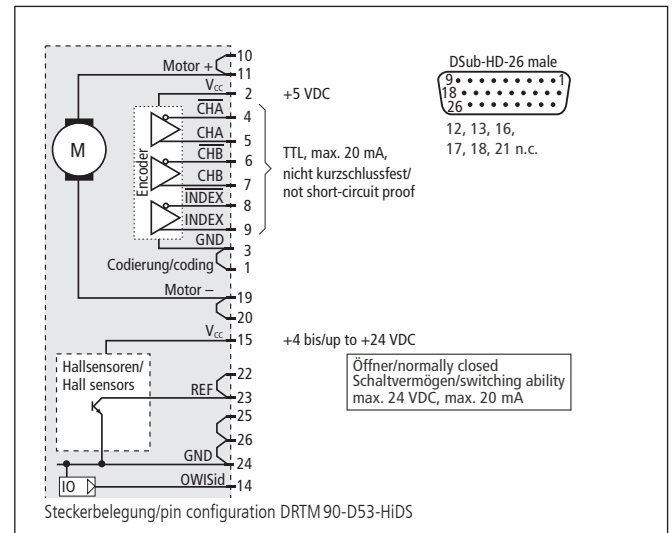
Motor +
10
11
$V_{cc}$
2
+5 VDC
M
Encoder
$\overline{CHA}$
4
CHA
5
$\overline{CHB}$
6
CHB
7
$\overline{INDEX}$
8
INDEX
9
GND
3
TTL, max. 20 mA, nicht kurzschlussfest/ not short-circuit proof
Codierung/coding
1
Motor –
19
20
$V_{cc}$
15
+4 bis/up to +24 VDC
Hallsensoren/ Hall sensors
REF
22
23
25
26
GND
24
IO
OWISid
14

DSub-HD-26 male
9
1
18
26
12, 13, 16, 17, 18, 21 n.c.

Öffner/normally closed
Schaltvermögen/switching ability
max. 24 VDC, max. 20 mA

Steckerbelegung/pin configuration DRTM 90-D53-HiDS